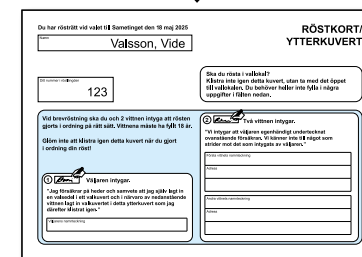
Du har röstrått vid valet til Sametinget den 18 maj 2025

Namn
Valsson, Vide

RÖSTKORT/YTTERKUVERT

Bild nummer i röstlängden
123

Ska du rösta i vallokal?
Klistra inte igen detta kuvert, utan ta med det öppet till vallokalen. Du behöver heller inte fylla i några uppgifter i fälten nedan.

Vid brevröstning ska du och 2 vittnen intyga att rösten gjorts i ordning på rätt sätt. Vittnena måste ha fyllt 18 år.

Glöm inte att klistra igen detta kuvert när du gjort i ordning din röst!

1 Väljaren intygar.
"Jag försäkrar på heder och samvete att jag själv lagt in en valsedel i ett valkuvert och i närvaro av nedanstående vittnen lagt in valkuvertet i detta ytterkuvert som jag därefter klistrat igen."

Väljarens namnteckning

2 Två vittnen intygar.
"Vi intygar att väljaren egenhändigt undertecknat ovanstående försäkran. Vi känner inte till något som strider mot det som intygats av väljaren."

Första vittnets namnteckning

Adress

Andra vittnets namnteckning

Adress